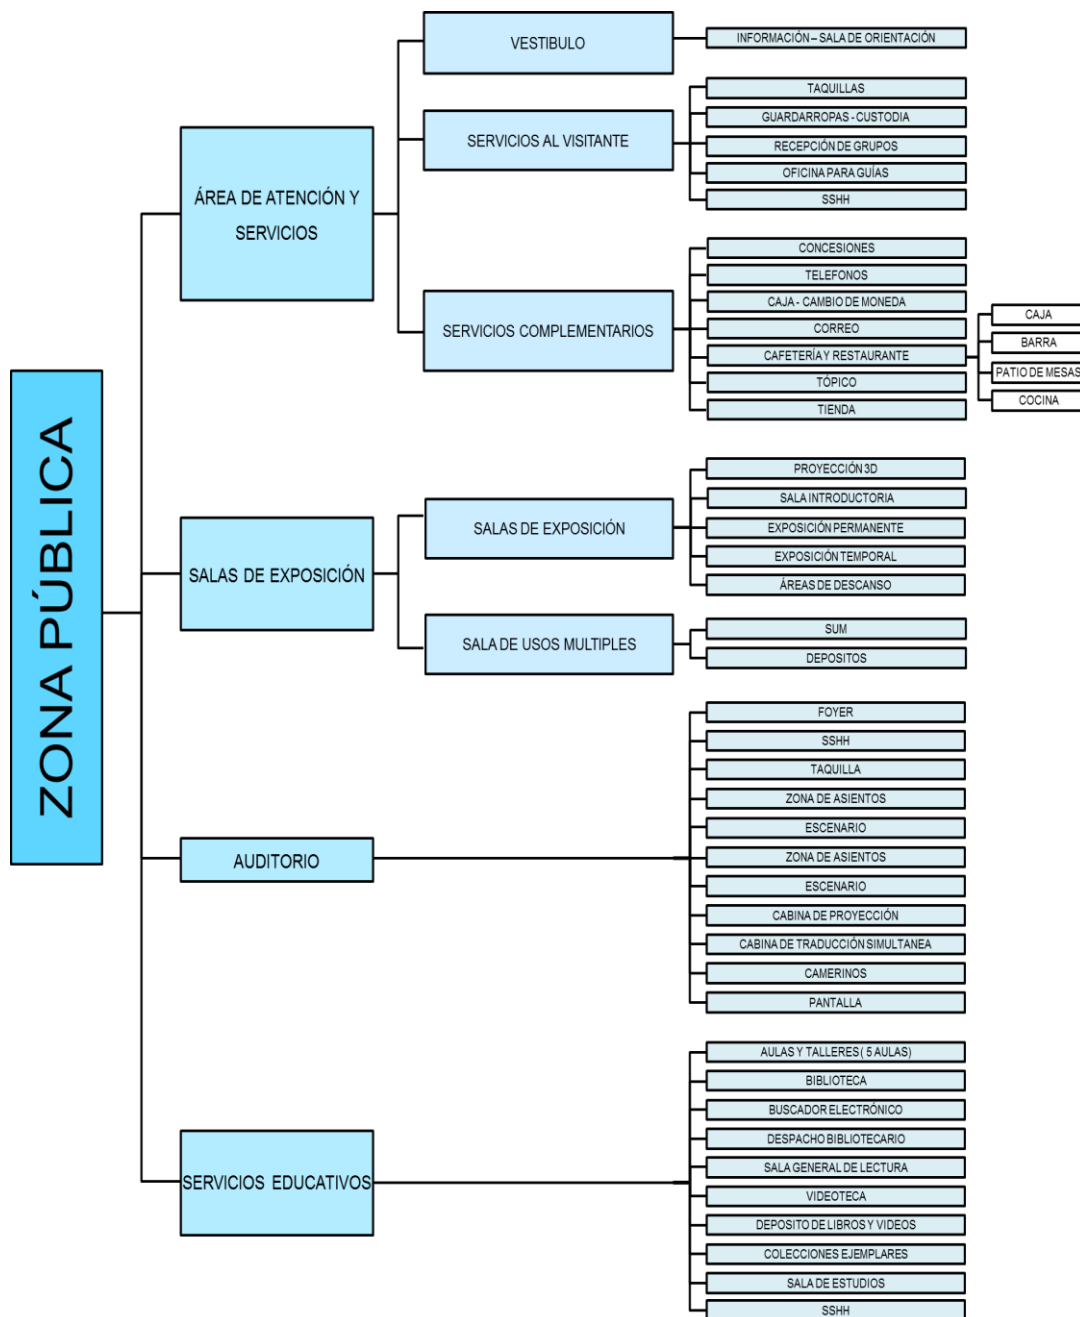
ZONA PÚBLICA

ÁREA DE ATENCIÓN Y SERVICIOS

VESTIBULO
INFORMACIÓN – SALA DE ORIENTACIÓN

SERVICIOS AL VISITANTE
TAQUILLAS
GUARDARROPAS - CUSTODIA
RECEPCIÓN DE GRUPOS
OFICINA PARA GUÍAS
SSHH

SERVICIOS COMPLEMENTARIOS
CONCESIONES
TELEFONOS
CAJA - CAMBIO DE MONEDA
CORREO
CAFETERÍA Y RESTAURANTE
CAJA
BARRA
PATIO DE MESAS
COCINA
TÓPICO
TIENDA

SALAS DE EXPOSICIÓN

SALAS DE EXPOSICIÓN
PROYECCIÓN 3D
SALA INTRODUCTORIA
EXPOSICIÓN PERMANENTE
EXPOSICIÓN TEMPORAL
ÁREAS DE DESCANSO

SALA DE USOS MULTIPLES
SUM
DEPOSITOS

AUDITORIO
FOYER
SSHH
TAQUILLA
ZONA DE ASIENTOS
ESCENARIO
ZONA DE ASIENTOS
ESCENARIO
CABINA DE PROYECCIÓN
CABINA DE TRADUCCIÓN SIMULTANEA
CAMERINOS
PANTALLA

SERVICIOS EDUCATIVOS
AULAS Y TALLERES ( 5 AULAS)
BIBLIOTECA
BUSCADOR ELECTRÓNICO
DESPACHO BIBLIOTECARIO
SALA GENERAL DE LECTURA
VIDEOTECA
DEPOSITO DE LIBROS Y VIDEOS
COLECCIONES EJEMPLARES
SALA DE ESTUDIOS
SSHH